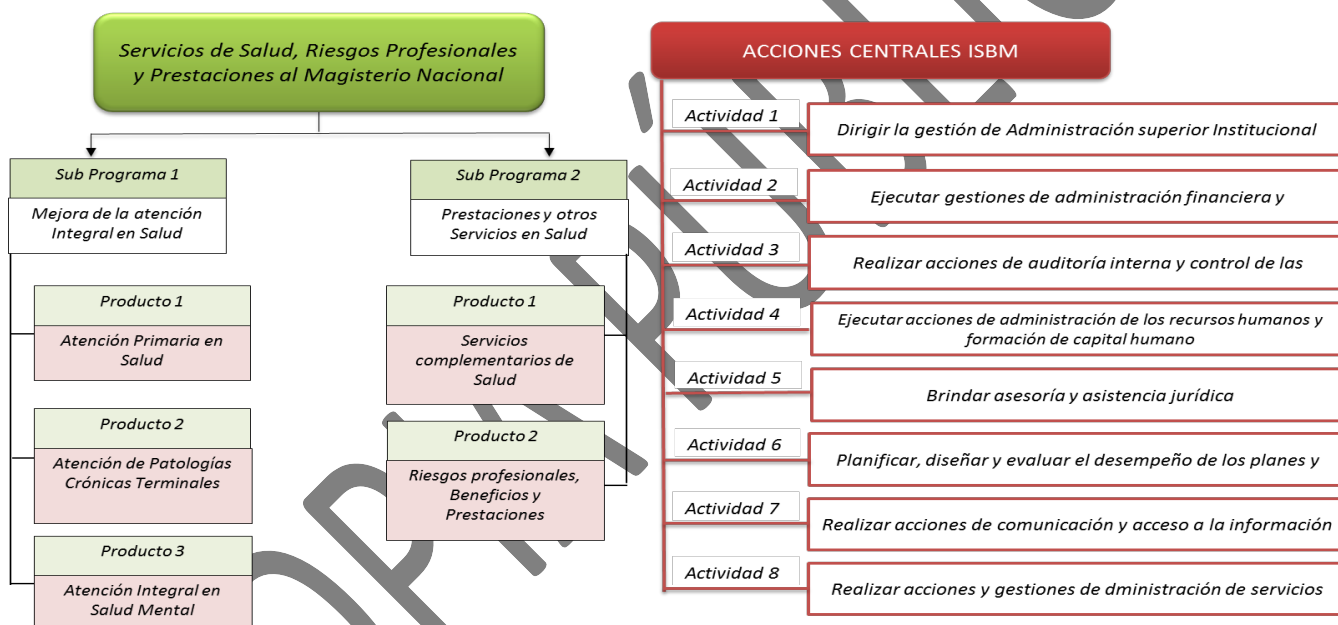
Servicios de Salud, Riesgos Profesionales y Prestaciones al Magisterio Nacional

Sub Programa 1

Mejora de la atención Integral en Salud

Producto 1

Atención Primaria en Salud

Producto 2

Atención de Patologías Crónicas Terminales

Producto 3

Atención Integral en Salud Mental

Sub Programa 2

Prestaciones y otros Servicios en Salud

Producto 1

Servicios complementarios de Salud

Producto 2

Riesgos profesionales, Beneficios y Prestaciones

ACCIONES CENTRALES ISBM

Actividad 1

Dirigir la gestión de Administración superior Institucional

Actividad 2

Ejecutar gestiones de administración financiera y

Actividad 3

Realizar acciones de auditoría interna y control de las

Actividad 4

Ejecutar acciones de administración de los recursos humanos y formación de capital humano

Actividad 5

Brindar asesoría y asistencia jurídica

Actividad 6

Planificar, diseñar y evaluar el desempeño de los planes y

Actividad 7

Realizar acciones de comunicación y acceso a la información

Actividad 8

Realizar acciones y gestiones de dministración de servicios